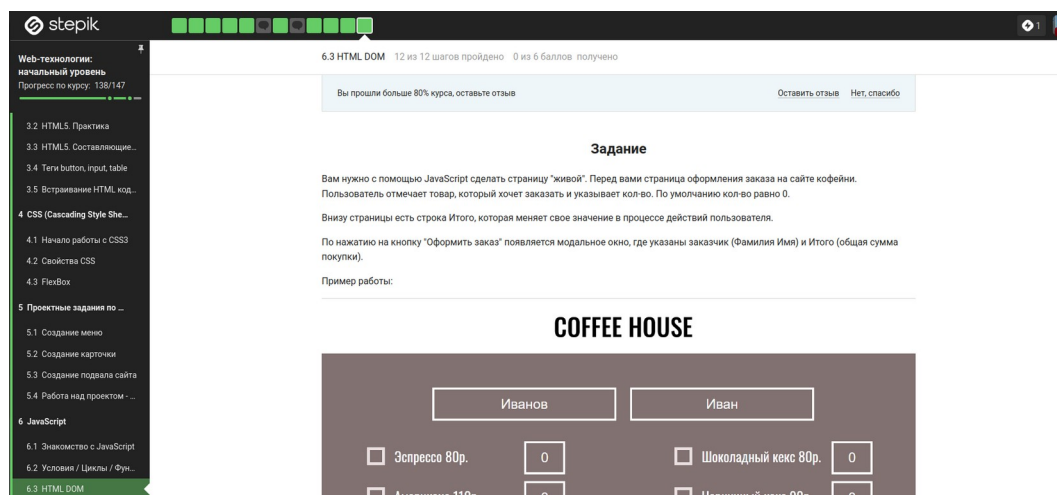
stepik

1

Web-технологии: начальный уровень
Прогресс по курсу: 138/147

3.2 HTML5. Практика
3.3 HTML5. Составляющие...
3.4 Теги button, input, table
3.5 Встраивание HTML код...
4 CSS (Cascading Style She...
4.1 Начало работы с CSS3
4.2 Свойства CSS
4.3 FlexBox
5 Проектные задания по ...
5.1 Создание меню
5.2 Создание карточки
5.3 Создание подвала сайта
5.4 Работа над проектом - ...
6 JavaScript
6.1 Знакомство с JavaScript
6.2 Условия / Циклы / Фун...
6.3 HTML DOM

6.3 HTML DOM 12 из 12 шагов пройдено 0 из 6 баллов получено

Вы прошли больше 80% курса, оставьте отзыв

Оставить отзыв Нет, спасибо

Задание

Вам нужно с помощью JavaScript сделать страницу "живой". Перед вами страница оформления заказа на сайте кофейни. Пользователь отмечает товар, который хочет заказать и указывает кол-во. По умолчанию кол-во равно 0.

Внизу страницы есть строка Итого, которая меняет свое значение в процессе действий пользователя.

По нажатию на кнопку "Оформить заказ" появляется модальное окно, где указаны заказчик (Фамилия Имя) и Итого (общая сумма покупки).

Пример работы:

COFFEE HOUSE

Иванов

Иван

Эспрессо 80р.

0

Шоколадный кекс 80р.

0

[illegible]

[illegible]

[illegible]

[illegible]